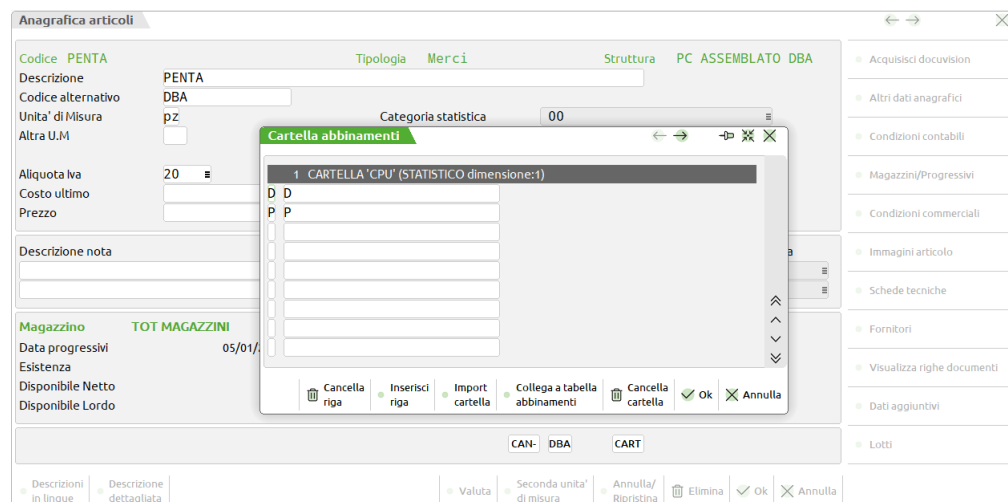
Anagrafica articoli

Codice PENTA
Tipologia Merci
Struttura PC ASSEMBLATO DBA
Descrizione PENTA
Codice alternativo DBA
Unita' di Misura pz
Categoria statistica 00
Altra U.M
Aliquota Iva 20
Costo ultimo
Prezzo

Descrizione nota

Magazzino TOT MAGAZZINI
Data progressivi 05/01/
Esistenza
Disponibile Netto
Disponibile Lordo

CAN- DBA CART

Cartella abbinamenti

1 CARTELLA 'CPU' (STATISTICO dimensione:1)

| D | D |
|---|---|
| P | P |

Cancella riga
Inserisci riga
Import cartella
Collega a tabella abbinamenti
Cancella cartella
Ok
Annulla

Acquisisci docuvision
Altri dati anagrafici
Condizioni contabili
Magazzini/Progressivi
Condizioni commerciali
Immagini articolo
Schede tecniche
Fornitori
Visualizza righe documenti
Dati aggiuntivi
Lotti

Descrizioni in lingue
Descrizione dettagliata
Valuta
Seconda unita' di misura
Annulla/ Ripristina
Elimina
Ok
Annulla